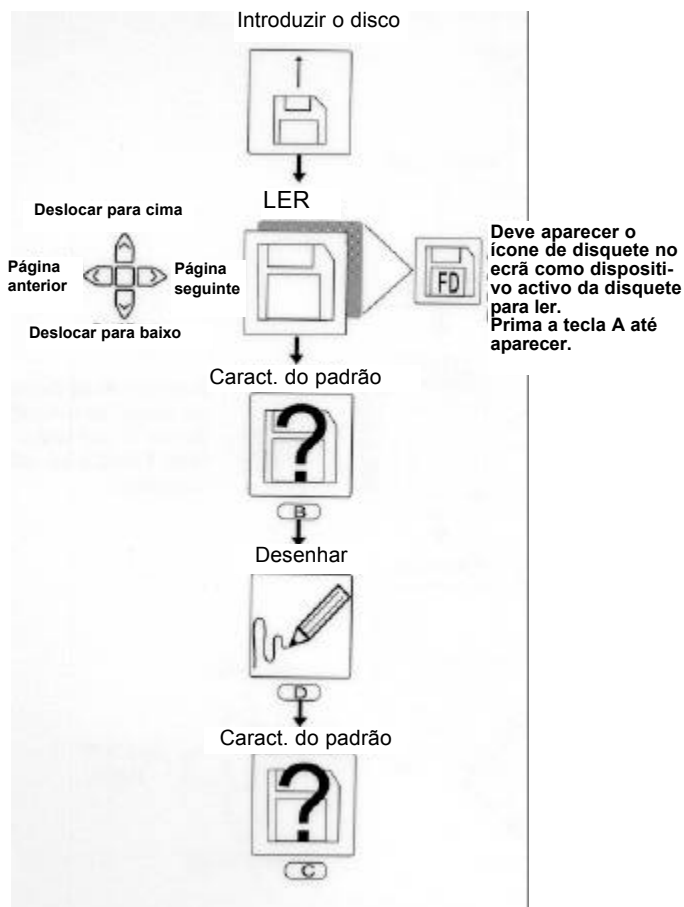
Introduzir o disco

LER

Deslocar para cima

Página anterior

Página seguinte

Deslocar para baixo

FD

Deve aparecer o ícone de disquete no ecrã como dispositivo activo da disquete para ler.
Prima a tecla A até aparecer.

Caract. do padrão

B

Desenhar

D

Caract. do padrão

C